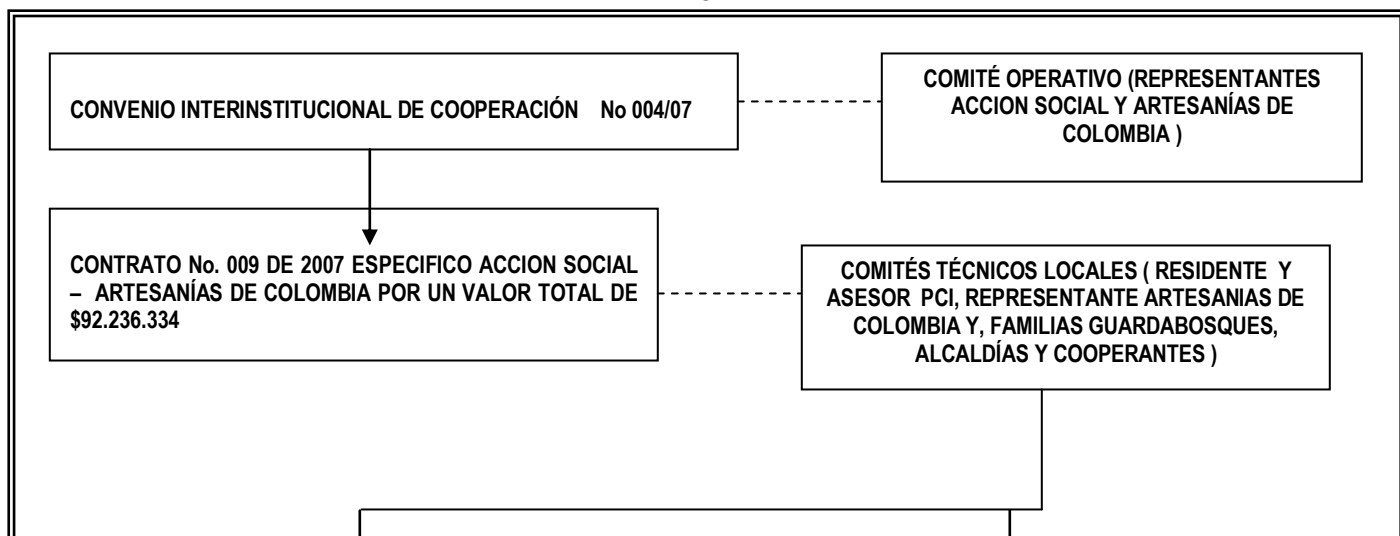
CONVENIO INTERINSTITUCIONAL DE COOPERACIÓN No 004/07

COMITÉ OPERATIVO (REPRESENTANTES ACCION SOCIAL Y ARTESANÍAS DE COLOMBIA )

CONTRATO No. 009 DE 2007 ESPECIFICO ACCION SOCIAL – ARTESANÍAS DE COLOMBIA POR UN VALOR TOTAL DE $92.236.334

COMITÉS TÉCNICOS LOCALES ( RESIDENTE Y ASESOR PCI, REPRESENTANTE ARTESANIAS DE COLOMBIA Y, FAMILIAS GUARDABOSQUES, ALCALDÍAS Y COOPERANTES )